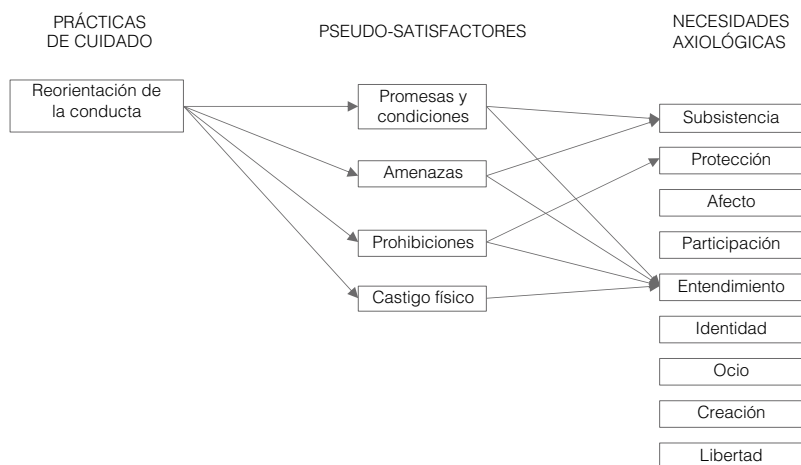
PRÁCTICAS DE CUIDADO

PSEUDO-SATISFACTORES

NECESIDADES AXIOLÓGICAS

Reorientación de la conducta

Promesas y condiciones

Amenazas

Prohibiciones

Castigo físico

Subsistencia

Protección

Afecto

Participación

Entendimiento

Identidad

Ocio

Creación

Libertad